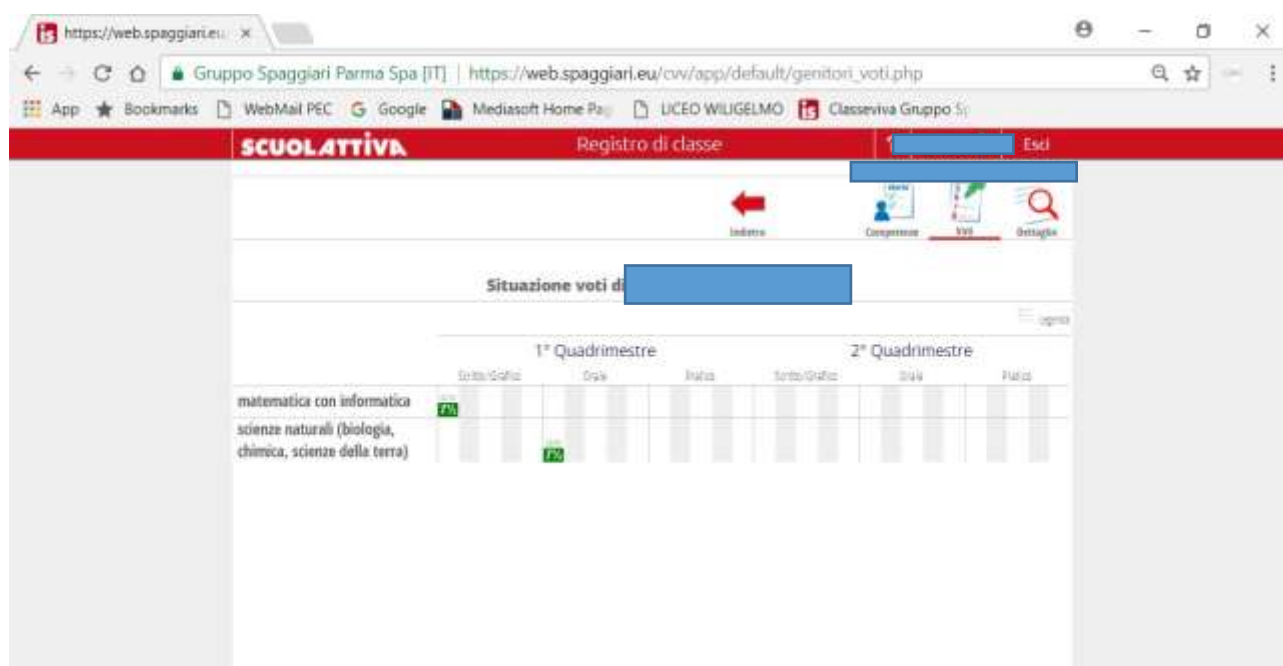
https://web.spaggiari.eu ×

Gruppo Spaggiari Parma Spa [IT] | https://web.spaggiari.eu/cvv/app/default/genitori_voti.php

App Bookmarks WebMail PEC Google Mediasoft Home Pa LICEO WILIGELMO Classeviva Gruppo S

SCUOLATTIVA Registro di classe Esci

Indietro Competenze Voti Dettaglio

Situazione voti di

Legenda

| | 1° Quadrimestre | | | 2° Quadrimestre | | |
|---|---|---|---|---|---|---|
| | Scritto/Grafico | Orale | Pratico | Scritto/Grafico | Orale | Pratico |
| matematica con informatica | 7½ | | | | | |
| scienze naturali (biologia, chimica, scienze della terra) | | 7½ | | | | |